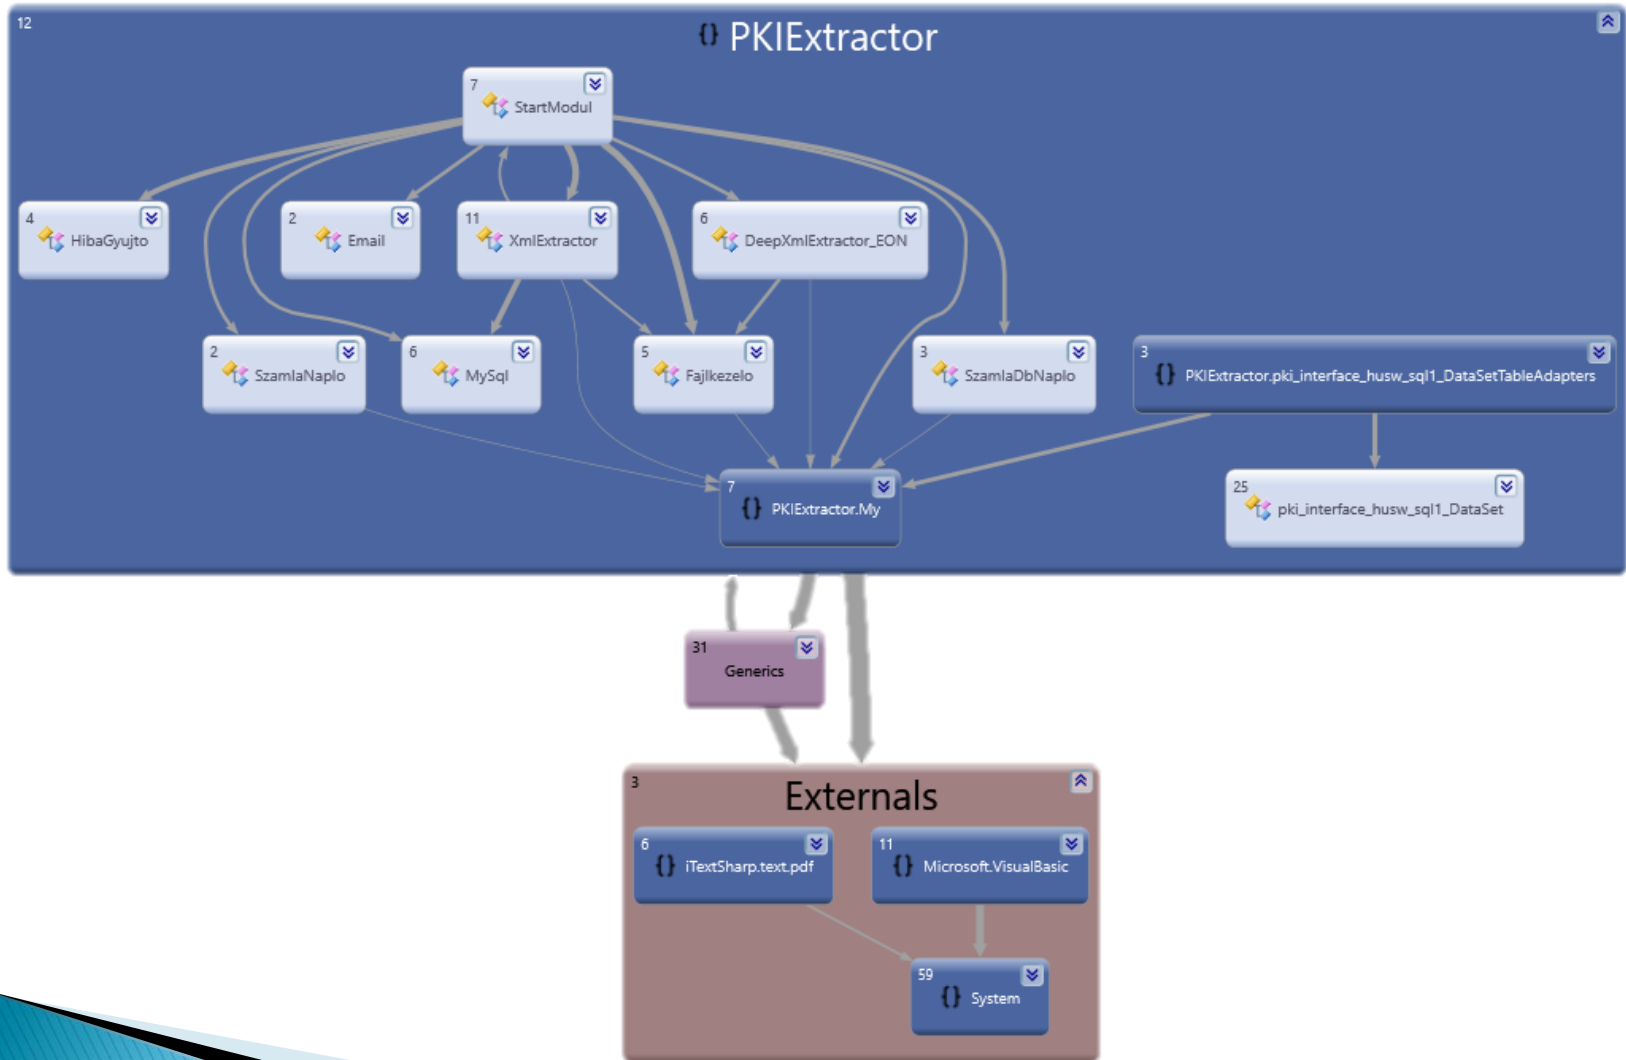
12

{} PKIExtractor

7
StartModul

4
HibaGyujto

2
Email

11
XmlExtractor

6
DeepXmlExtractor_EON

2
SzamlaNaplo

6
MySql

5
Fajlkezelo

3
SzamlaDbNaplo

3
{} PKIExtractor.pki_interface_husw_sql1_DataSetTableAdapters

7
{} PKIExtractor.My

25
pki_interface_husw_sql1_DataSet

31
Generics

3
Externals

6
{} iTextSharp.text.pdf

11
{} Microsoft.VisualBasic

59
{} System